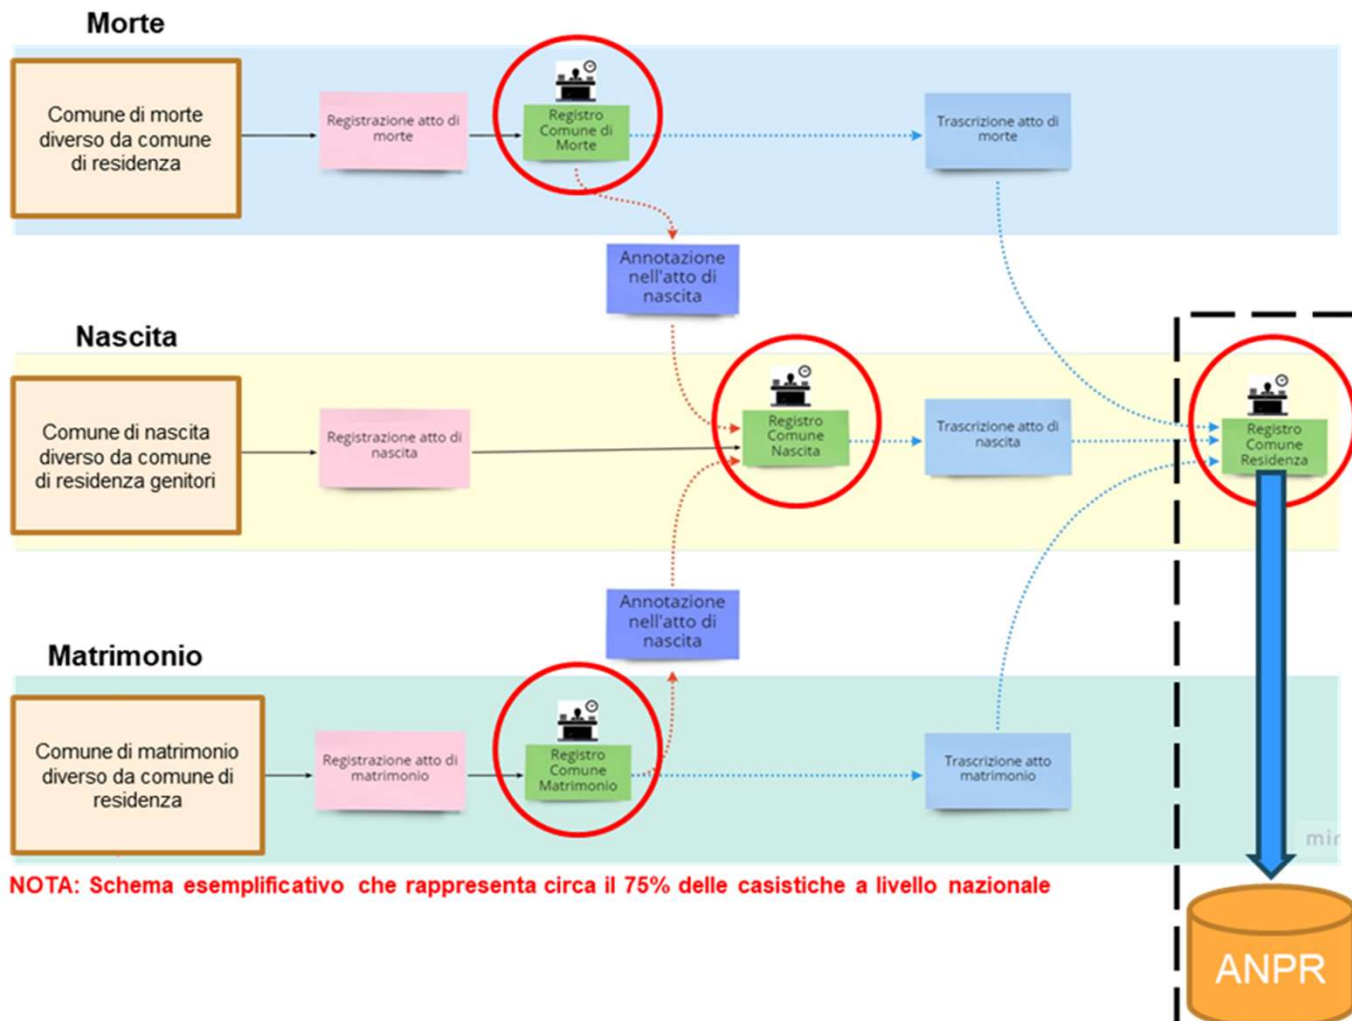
Morte

Comune di morte diverso da comune di residenza

Registrazione atto di morte

Registro Comune di Morte

Trascrizione atto di morte

Annotazione nell'atto di nascita

Nascita

Comune di nascita diverso da comune di residenza genitori

Registrazione atto di nascita

Registro Comune Nascita

Trascrizione atto di nascita

Registro Comune Residenza

Annotazione nell'atto di nascita

Matrimonio

Comune di matrimonio diverso da comune di residenza

Registrazione atto di matrimonio

Registro Comune Matrimonio

Trascrizione atto matrimonio

mir

NOTA: Schema esemplificativo che rappresenta circa il 75% delle casistiche a livello nazionale

ANPR